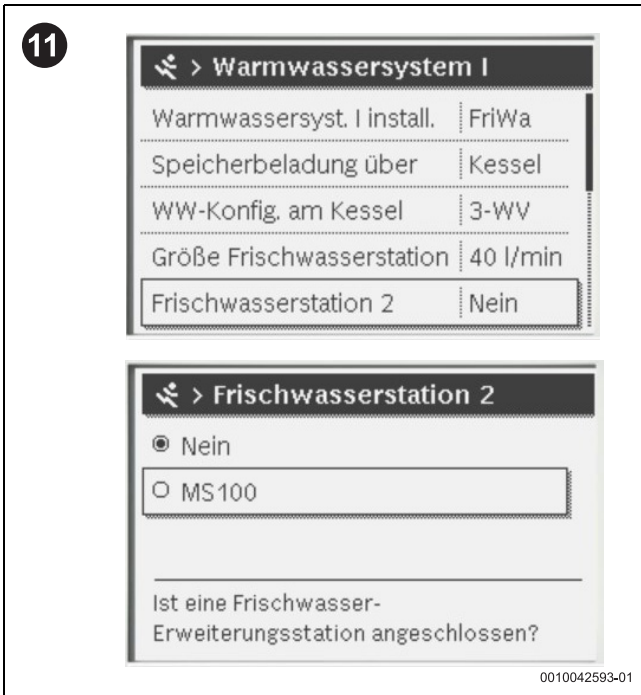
11

> Warmwassersystem I

| | |
|---|---|
| Warmwassersyst. I install. | FriWa |
| Speicherbeladung über | Kessel |
| WW-Konfig. am Kessel | 3-WV |
| Größe Frischwasserstation | 40 l/min |
| Frischwasserstation 2 | Nein |

> Frischwasserstation 2

Nein

MS100

Ist eine Frischwasser-Erweiterungsstation angeschlossen?

0010042593-01